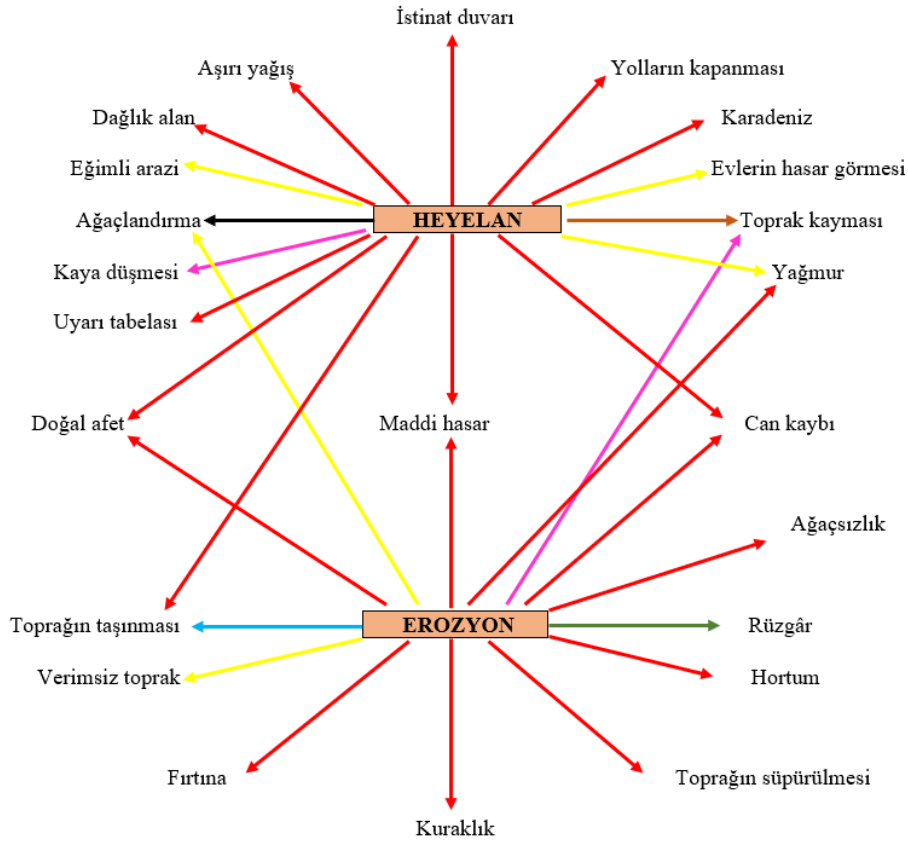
İstinat duvarı

Aşırı yağış

Yolların kapanması

Dağlık alan

Karadeniz

Eğimli arazi

Evlerin hasar görmesi

Ağaçlandırma

HEYELAN

Toprak kayması

Kaya düşmesi

Yağmur

Uyarı tabelası

Doğal afet

Maddi hasar

Can kaybı

Ağaçsızlık

Toprağın taşınması

EROZYON

Rüzgâr

Verimsiz toprak

Hortum

Fırtına

Toprağın süpürülmesi

Kuraklık